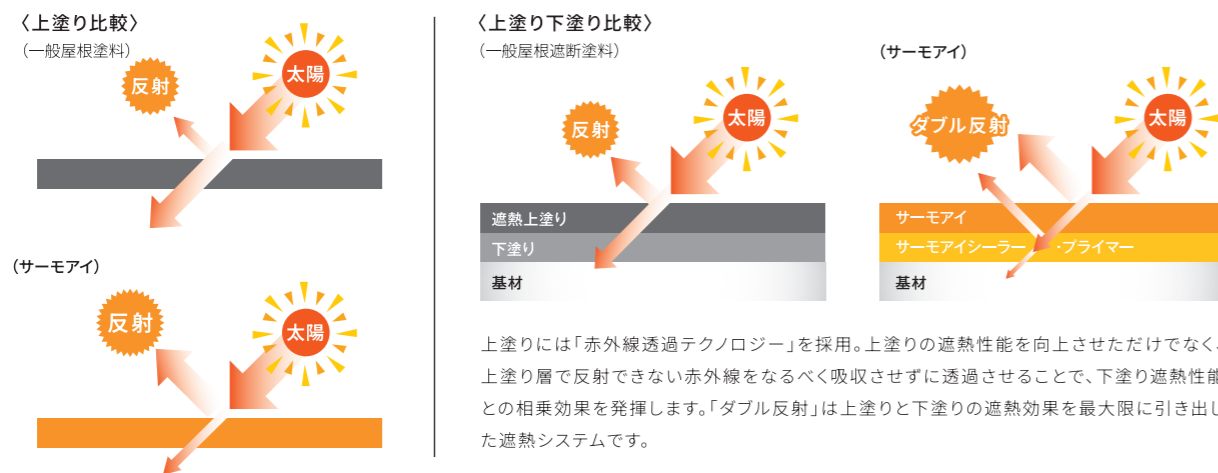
〈上塗り比較〉
（一般屋根塗料）

反射

太陽

（サーモアイ）

反射

太陽

〈上塗り下塗り比較〉
（一般屋根遮断塗料）

反射

太陽

遮熱上塗り
下塗り
基材

（サーモアイ）

ダブル反射

太陽

サーモアイ
サーモアイシーラー・プライマー
基材

上塗りには「赤外線透過テクノロジー」を採用。上塗りの遮熱性能を向上させただけでなく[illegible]上塗り層で反射できない赤外線をなるべく吸収させずに透過させることで、下塗り遮熱性能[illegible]との相乗効果を発揮します。「ダブル反射」は上塗りと下塗りの遮熱効果を最大限に引き出し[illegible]た遮熱システムです。